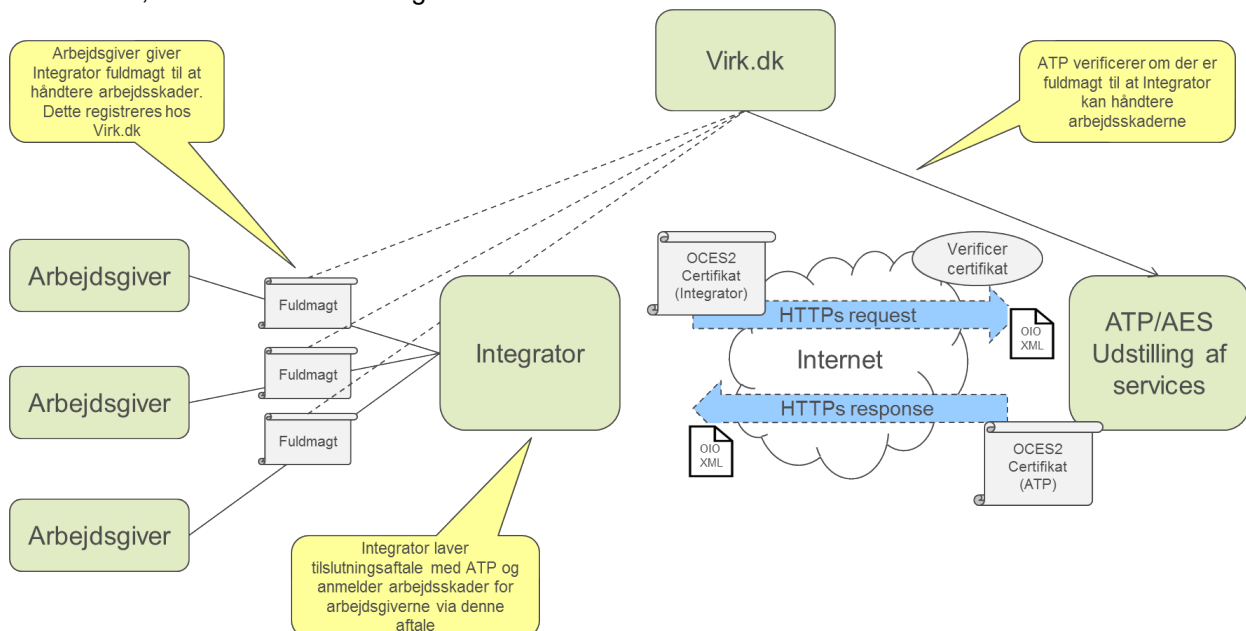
Arbejdsgiver giver Integrator fuldmagt til at håndtere arbejdsskader. Dette registreres hos Virk.dk

Virk.dk

ATP verificerer om der er fuldmagt til at Integrator kan håndtere arbejdsskaderne

Arbejdsgiver

Arbejdsgiver

Arbejdsgiver

Fuldmagt

Fuldmagt

Fuldmagt

Integrator

OCES2 Certifikat (Integrator)

Verificer certifikat

HTTPs request

OIO XML

Internet

HTTPs response

OIO XML

ATP/AES Udstilling af services

OCES2 Certifikat (ATP)

Integrator laver tilslutningsaftale med ATP og anmelder arbejdsskader for arbejdsgiverne via denne aftale